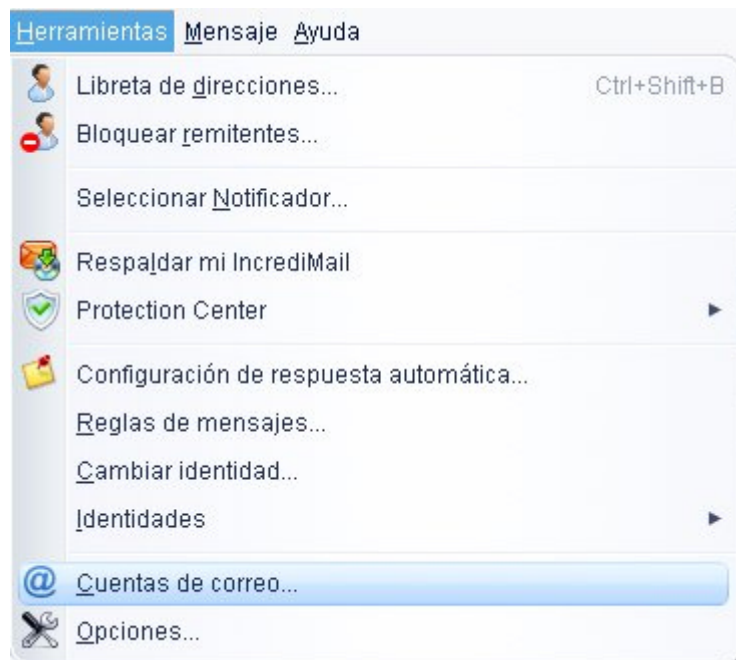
Herramientas Mensaje Ayuda

Libreta de direcciones... Ctrl+Shift+B
Bloquear remitentes...

Seleccionar Notificador...

Respaldar mi IncrediMail
Protection Center

Configuración de respuesta automática...
Reglas de mensajes...
Cambiar identidad...
Identidades

Cuentas de correo...
Opciones...